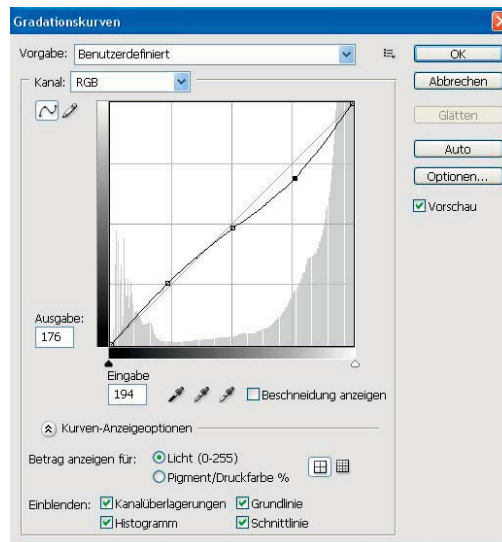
Gradationskurven

Vorgabe: Benutzerdefiniert

Kanal: RGB

OK

Abbrechen

Glätten

Auto

Optionen...

Vorschau

Ausgabe:
176

Eingabe
194

Beschneidung anzeigen

Kurven-Anzeigeoptionen

Betrag anzeigen für: Licht (0-255)
Pigment/Druckfarbe %

Einblenden: Kanalüberlagerungen Grundlinie
Histogramm Schnittlinie